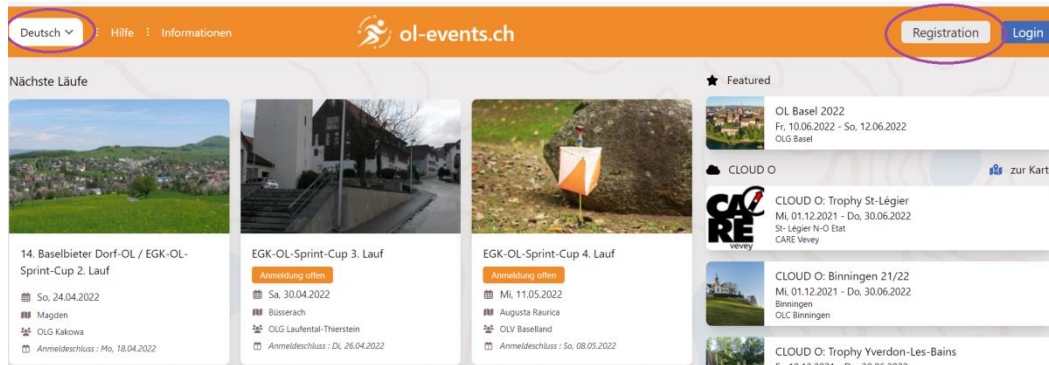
Deutsch ⌄ Hilfe Informationen

ol-events.ch

Registration Login

Nächste Läufe

14. Baselbieter Dorf-OL / EGK-OL-Sprint-Cup 2. Lauf

So, 24.04.2022

Magden

OLG Kakowa

Anmeldeschluss : Mo, 18.04.2022

EGK-OL-Sprint-Cup 3. Lauf

Anmeldung offen

Sa, 30.04.2022

Büsserach

OLG Laufental-Thierstein

Anmeldeschluss : Di, 26.04.2022

EGK-OL-Sprint-Cup 4. Lauf

Anmeldung offen

Mi, 11.05.2022

Augusta Raurica

OLV Baselland

Anmeldeschluss : So, 08.05.2022

Featured

OL Basel 2022

Fr, 10.06.2022 - So, 12.06.2022

OLG Basel

CLOUD O

zur Kart

CARE vevey

CLOUD O: Trophy St-Légier

Mi, 01.12.2021 - Do, 30.06.2022

St- Légier N-O Etat

CARE Vevey

CLOUD O: Binningen 21/22

Mi, 01.12.2021 - Do, 30.06.2022

Binningen

OLC Binningen

CLOUD O: Trophy Yverdon-Les-Bains

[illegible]